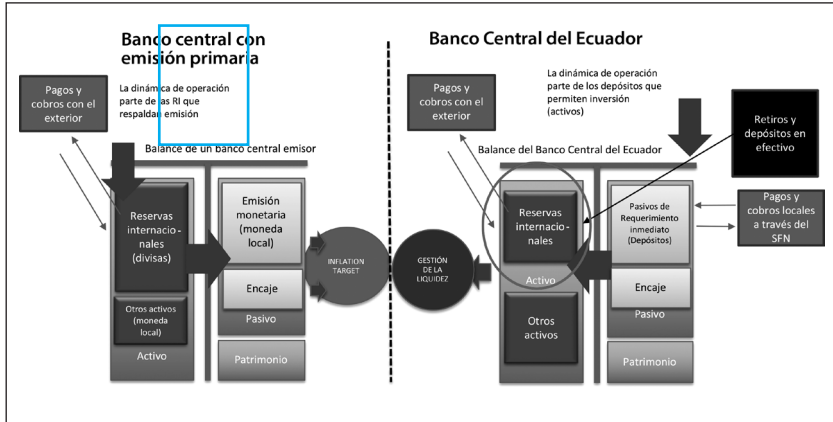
Banco central con emisión primaria

Pagos y cobros con el exterior

La dinámica de operación parte de las RI que respaldan emisión

Balance de un banco central emisor

Reservas internacio-nales (divisas)

Otros activos (moneda local)

Activo

Emisión monetaria (moneda local)

Encaje

Pasivo

Patrimonio

INFLATION TARGET

GESTIÓN DE LA LIQUIDEZ

Banco Central del Ecuador

Pagos y cobros con el exterior

La dinámica de operación parte de los depósitos que permiten inversión (activos)

Retiros y depósitos en efectivo

Balance del Banco Central del Ecuador

Reservas internacio-nales

Activo

Otros activos

Pasivos de Requerimiento inmediato (Depósitos)

Encaje

Pasivo

Patrimonio

Pagos y cobros locales a través del SFN